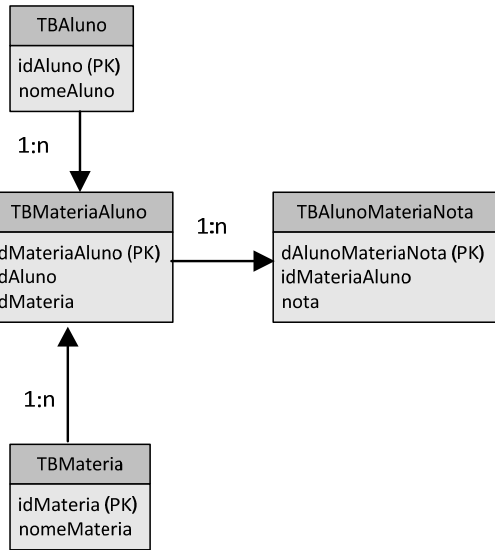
TBAluno

idAluno (PK)
nomeAluno

1:n

TBMateriaAluno

dMateriaAluno (PK)
dAluno
dMateria

1:n

TBAlunoMateriaNota

dAlunoMateriaNota (PK)
idMateriaAluno
nota

1:n

TBMateria

idMateria (PK)
nomeMateria